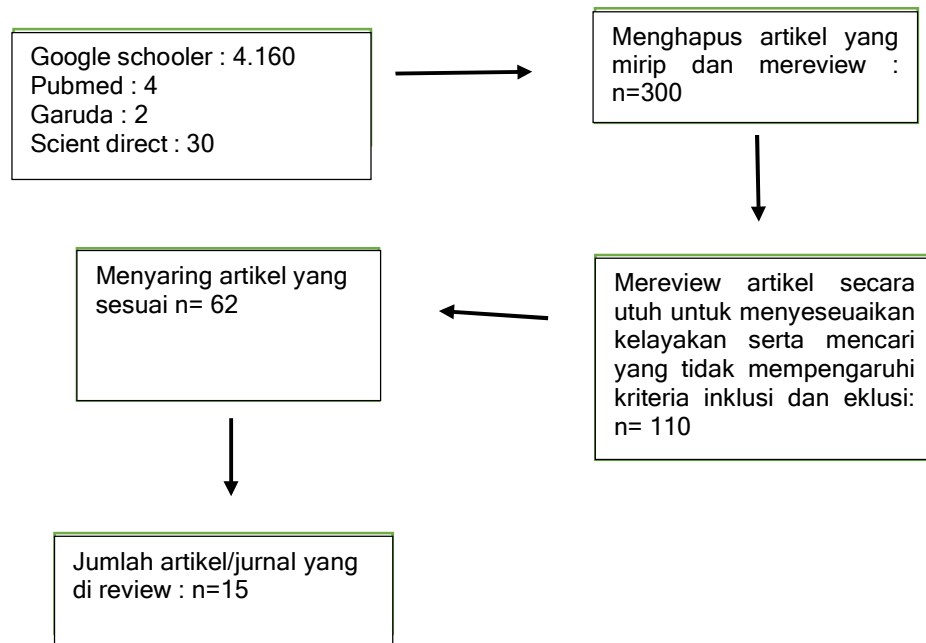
Google schooler : 4.160
Pubmed : 4
Garuda : 2
Scient direct : 30

Menghapus artikel yang mirip dan mereview : n=300

Mereview artikel secara utuh untuk menyeseuaikan kelayakan serta mencari yang tidak mempengaruhi kriteria inklusi dan eklusi: n= 110

Menyaring artikel yang sesuai n= 62

Jumlah artikel/jurnal yang di review : n=15